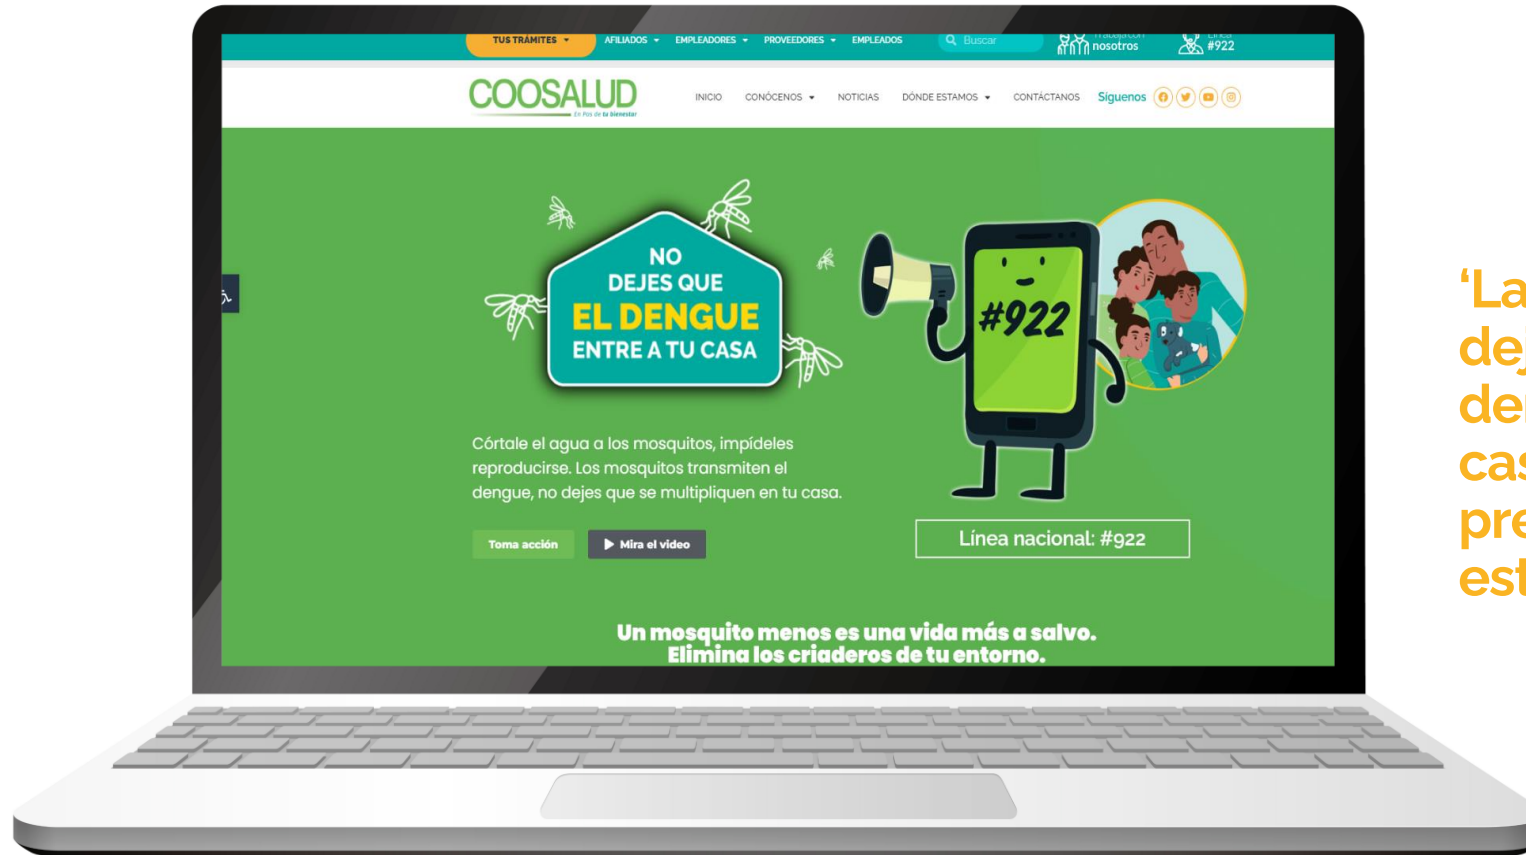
TUS TRÁMITES ▾ AFILIADOS ▾ EMPLEADORES ▾ PROVEEDORES ▾ EMPLEADOS Buscar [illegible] nosotros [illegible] #922

COOSALUD
En Pos de tu bienestar

INICIO CONÓCENOS ▾ NOTICIAS DÓNDE ESTAMOS ▾ CONTÁCTANOS Síguenos

NO DEJES QUE EL DENGUE ENTRE A TU CASA

#922

Córtale el agua a los mosquitos, impídeles reproducirse. Los mosquitos transmiten el dengue, no dejes que se multipliquen en tu casa.

Toma acción

Mira el video

Línea nacional: #922

Un mosquito menos es una vida más a salvo.
Elimina los criaderos de tu entorno.

'La
de
de
cas
pre
est